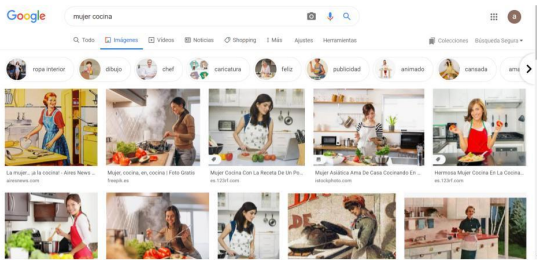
Google

mujer cocina

Todo Imágenes Videos Noticias Shopping Más Ajustes Herramientas

Colecciones Búsqueda Segura

a

ropa interior dibujo chef caricatura feliz publicidad animado cansada ama

La mujer ...¡a la cocina! - Aires News ...
airesnews.com

Mujer, cocina, en, cocina | Foto Gratis
freepik.es

Mujer Cocina Con La Receta De Un Po...
es.123rf.com

Mujer Asiática Ama De Casa Cocinando En ...
istockphoto.com

Hermosa Mujer Cocina En La Cocina...
es.123rf.com